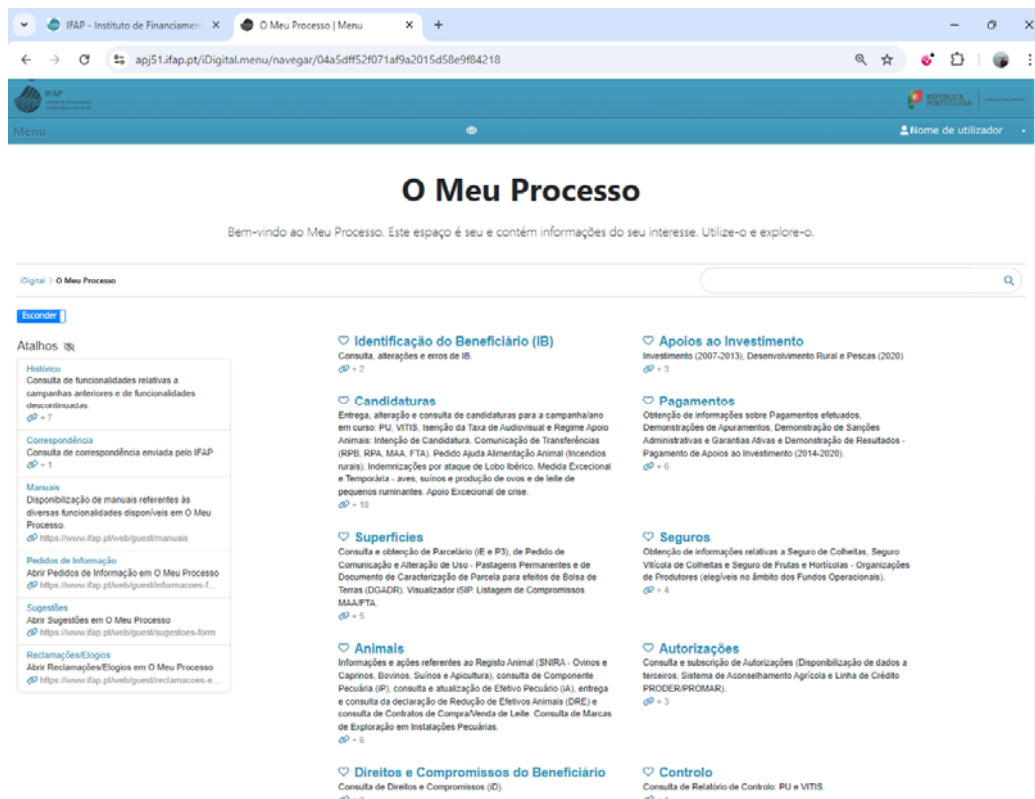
IFAP - Instituto de Financiamen ×
O Meu Processo | Menu ×
+

apj51.ifap.pt/iDigital.menu/navegar/04a5dff52f071af9a2015d58e9f84218

IFAP

REPÚBLICA PORTUGUESA

Menu

Nome de utilizador

O Meu Processo

Bem-vindo ao Meu Processo. Este espaço é seu e contém informações do seu interesse. Utilize-o e explore-o.

iDigital > O Meu Processo

Esconder

Atalhos

Histórico
Consulta de funcionalidades relativas a campanhas anteriores e de funcionalidades descontinuadas.
+ 7

Correspondência
Consulta de correspondência enviada pelo IFAP
+ 1

Manuais
Disponibilização de manuais referentes às diversas funcionalidades disponíveis em O Meu Processo.
https://www.ifap.pt/web/guest/manuais

Pedidos de Informação
Abrir Pedidos de Informação em O Meu Processo
https://www.ifap.pt/web/guest/informacoes-f...

Sugestões
Abrir Sugestões em O Meu Processo
https://www.ifap.pt/web/guest/sugestoes-form

Reclamações/Elogios
Abrir Reclamações/Elogios em O Meu Processo
https://www.ifap.pt/web/guest/reclamacoes-e...

Identificação do Beneficiário (IB)
Consulta, alterações e erros de IB.
+ 2

Candidaturas
Entrega, alteração e consulta de candidaturas para a campanha/ano em curso: PU, VITIS, Isenção da Taxa de Audiovisual e Regime Apoio Animais: Intenção de Candidatura, Comunicação de Transferências (RPB, RPA, MAA, FTA). Pedido Ajuda Alimentação Animal (Incendios rurais). Indemnizações por ataque de Lobo Ibérico. Medida Excecional e Temporária - aves, suínos e produção de ovos e de leite de pequenos ruminantes. Apoio Excecional de crise.
+ 10

Superfícies
Consulta e obtenção de Parcelário (iE e P3), de Pedido de Comunicação e Alteração de Uso - Pastagens Permanentes e de Documento de Caracterização de Parcela para efeitos de Bolsa de Terras (DGADR). Visualizador iSIP. Listagem de Compromissos MAA/FTA.
+ 5

Animais
Informações e ações referentes ao Registo Animal (SNIRA - Ovinos e Caprinos, Bovinos, Suínos e Apicultura), consulta de Componente Pecuária (IP), consulta e atualização de Efetivo Pecuário (IA), entrega e consulta da declaração de Redução de Efetivos Animais (DRE) e consulta de Contratos de Compra/Venda de Leite. Consulta de Marcas de Exploração em Instalações Pecuárias.
+ 6

Direitos e Compromissos do Beneficiário
Consulta de Direitos e Compromissos (iD).

Apoios ao Investimento
Investimento (2007-2013), Desenvolvimento Rural e Pescas (2020)
+ 3

Pagamentos
Obtenção de informações sobre Pagamentos efetuados, Demonstrações de Apuramentos, Demonstração de Sanções Administrativas e Garantias Ativas e Demonstração de Resultados - Pagamento de Apoios ao Investimento (2014-2020).
+ 6

Seguros
Obtenção de informações relativas a Seguro de Colheitas, Seguro Vitícola de Colheitas e Seguro de Frutas e Hortícolas - Organizações de Produtores (elegíveis no âmbito dos Fundos Operacionais).
+ 4

Autorizações
Consulta e subscrição de Autorizações (Disponibilização de dados a terceiros, Sistema de Aconselhamento Agrícola e Linha de Crédito PRODER/PROMAR).
+ 3

Controlo
Consulta de Relatório de Controlo: PU e VITIS.